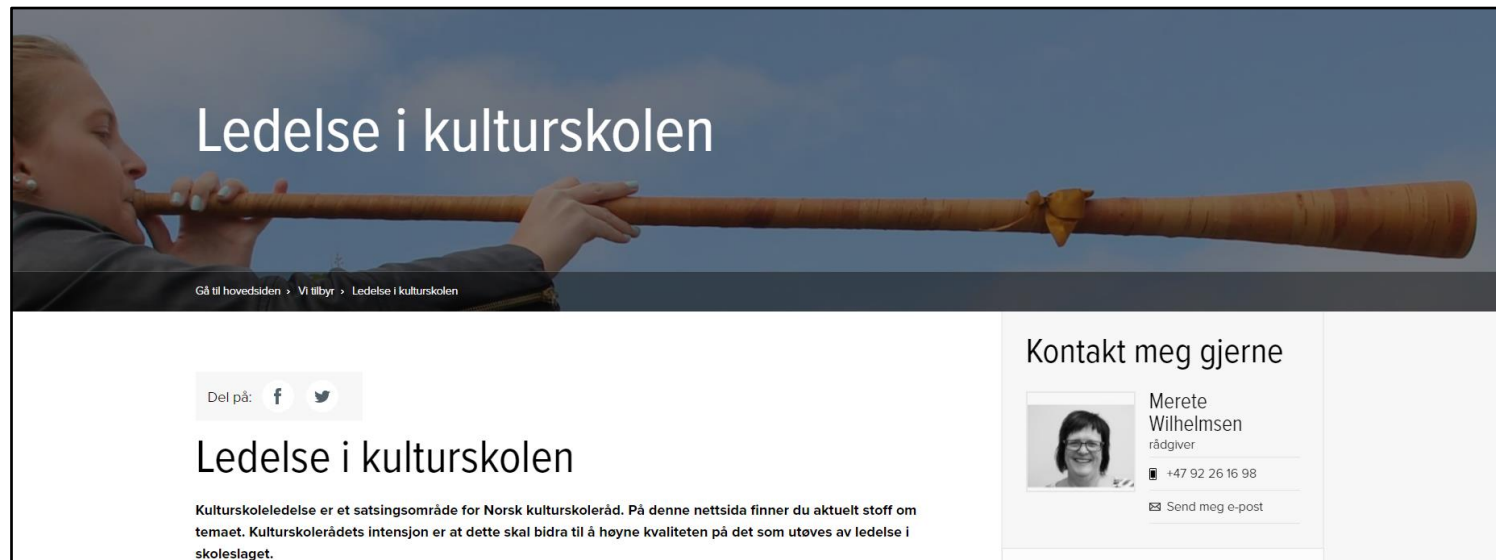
Ledelse i kulturskolen

Gå til hovedsiden › Vi tilbyr › Ledelse i kulturskolen

Del på:

Ledelse i kulturskolen

Kulturskoleledelse er et satsingsområde for Norsk kulturskoleråd. På denne nettsida finner du aktuelt stoff om temaet. Kulturskolerådets intensjon er at dette skal bidra til å høyne kvaliteten på det som utøves av ledelse i skoleslaget.

Kontakt meg gjerne

Merete Wilhelmsen
rådgiver

+47 92 26 16 98

Send meg e-post